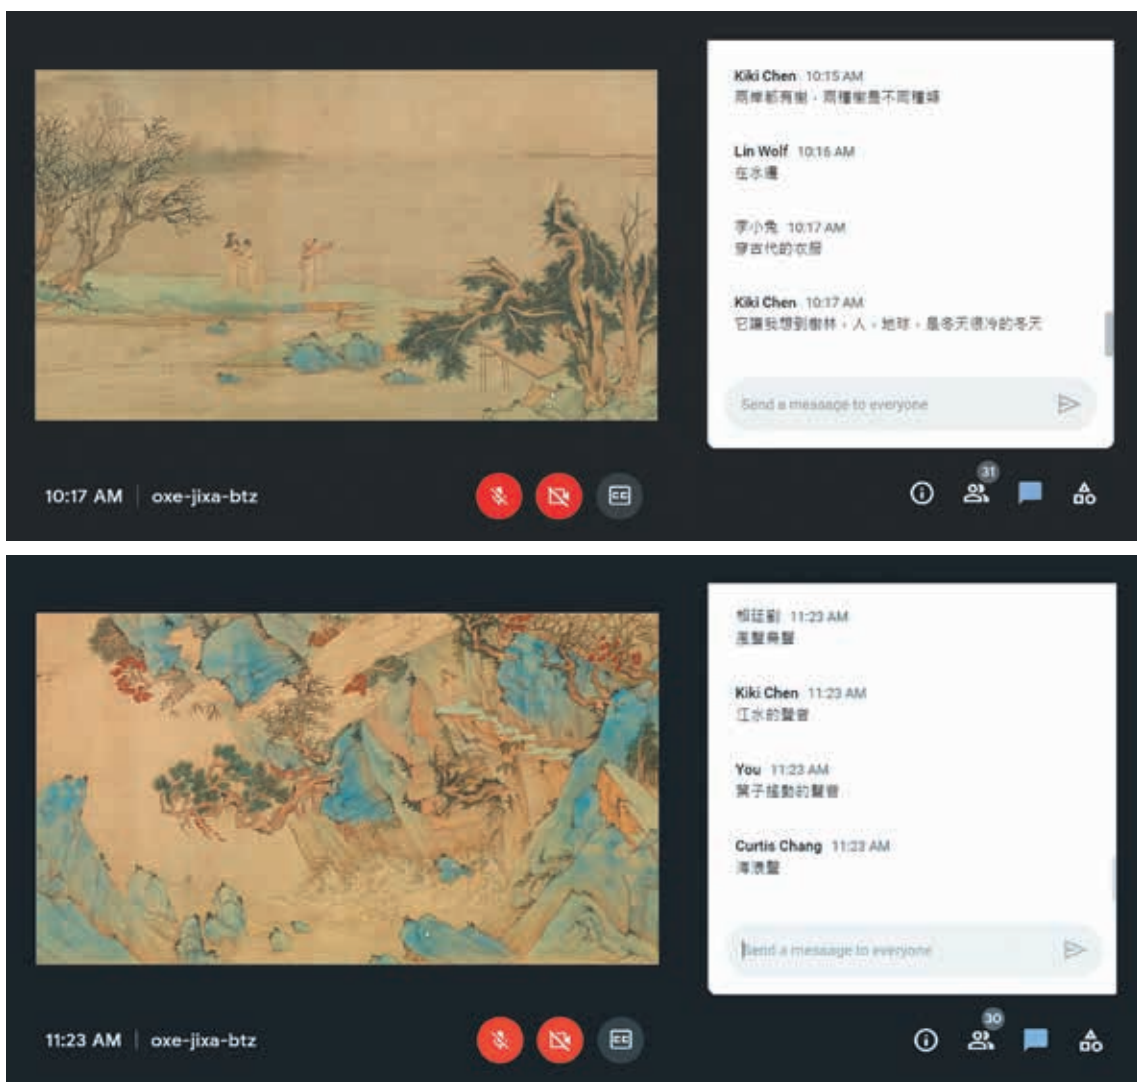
Kiki Chen 10:15 AM
兩岸都有樹，兩種樹是不同種類

Lin Wolf 10:16 AM
在水邊

李小兔 10:17 AM
穿古代的衣服

Kiki Chen 10:17 AM
它讓我想到樹林，人，地球，是冬天很冷的冬天

Send a message to everyone

10:17 AM | oxe-jixa-btz

31

柳廷劉 11:23 AM
風聲鳥聲

Kiki Chen 11:23 AM
江水的聲音

You 11:23 AM
葉子搖動的聲音

Curtis Chang 11:23 AM
海浪聲

Send a message to everyone

11:23 AM | oxe-jixa-btz

30